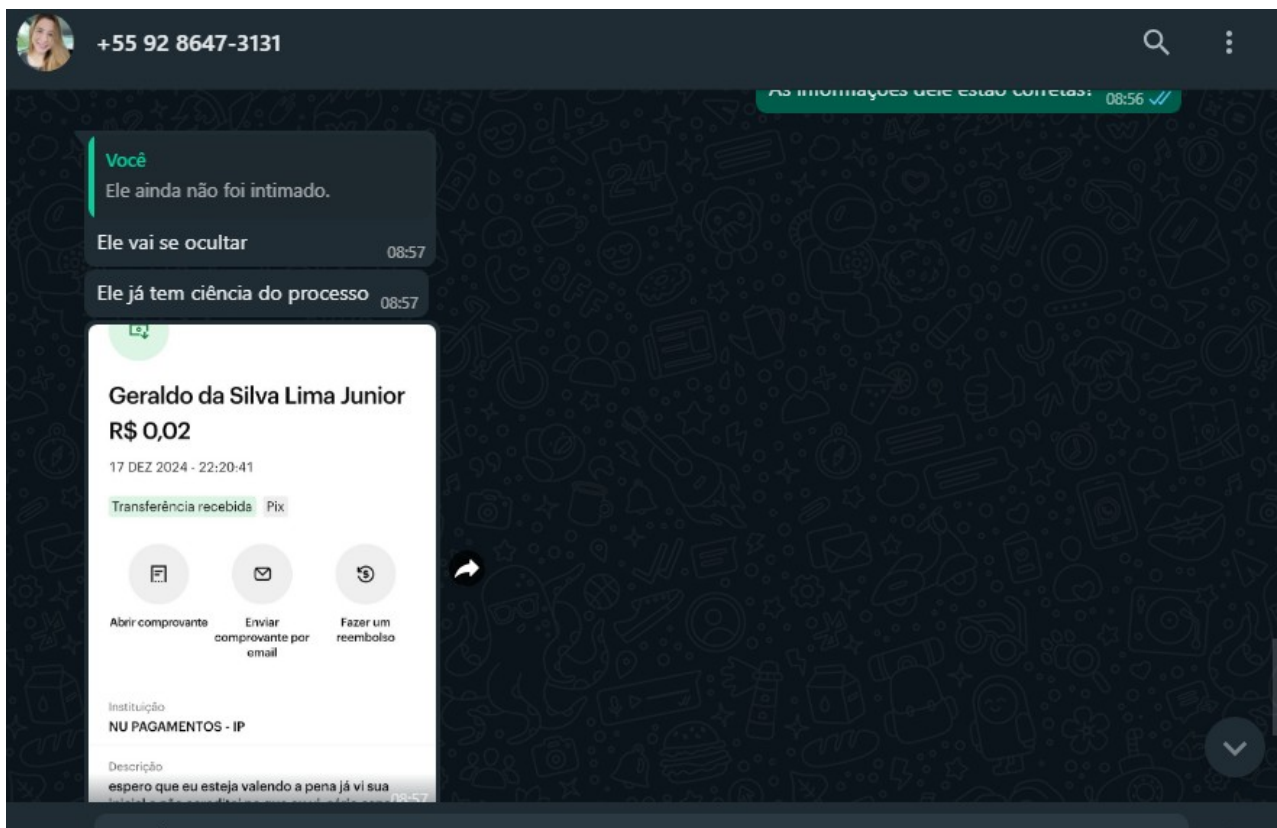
+55 92 8647-3131

As informações dele estão corretas? 08:56

Você
Ele ainda não foi intimado.

Ele vai se ocultar 08:57

Ele já tem ciência do processo 08:57

Geraldo da Silva Lima Junior
R$ 0,02

17 DEZ 2024 - 22:20:41

Transferência recebida Pix

Abrir comprovante

Enviar comprovante por email

Fazer um reembolso

Instituição
NU PAGAMENTOS - IP

Descrição
espero que eu esteja valendo a pena já vi sua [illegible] 08:57